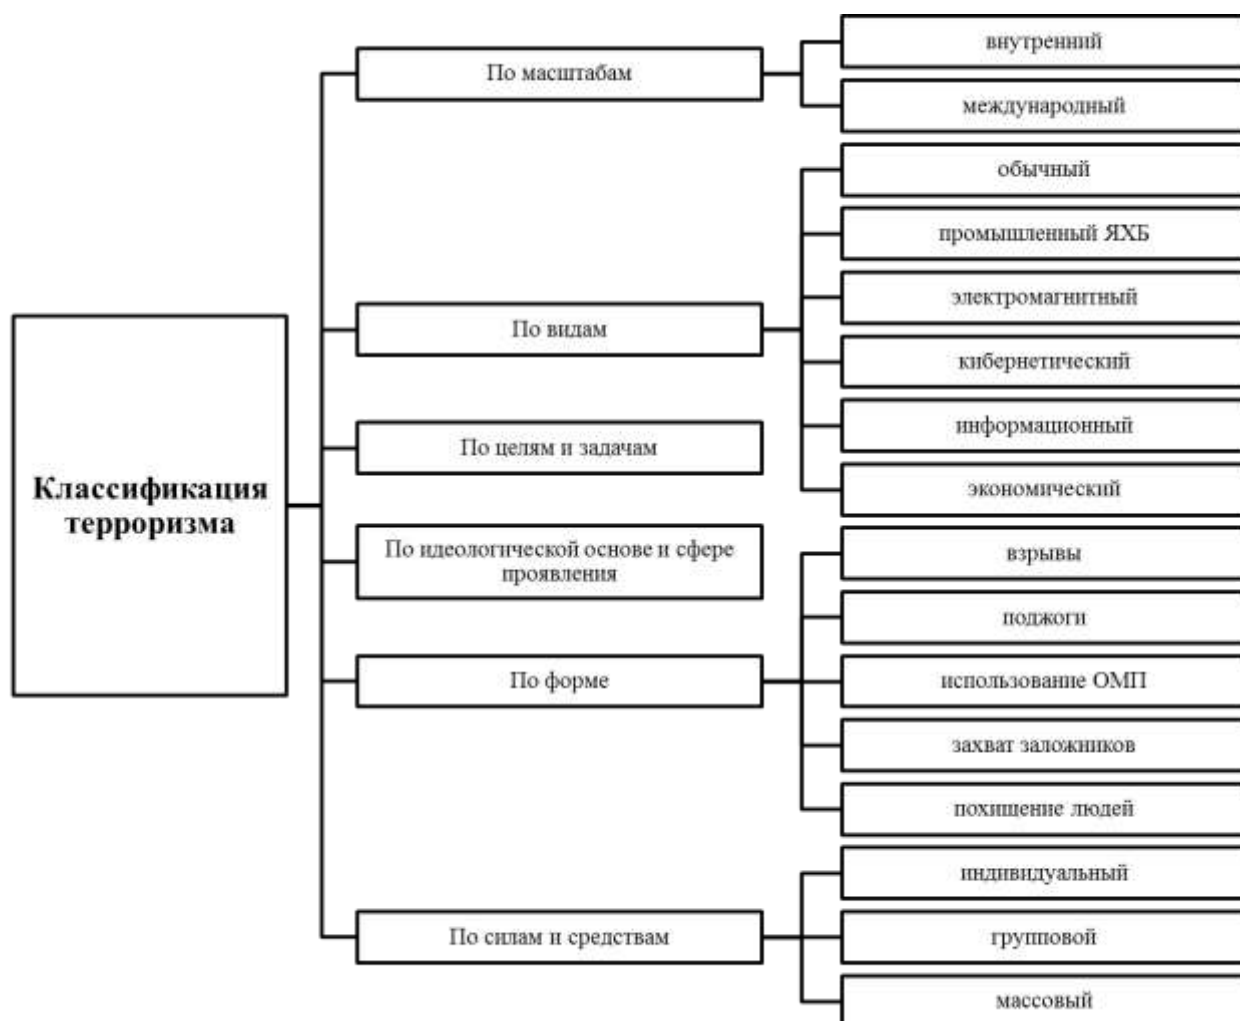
Классификация терроризма

По масштабам

внутренний

международный

По видам

обычный

промышленный ЯХБ

электромагнитный

кибернетический

информационный

экономический

По целям и задачам

По идеологической основе и сфере проявления

По форме

взрывы

поджоги

использование ОМП

захват заложников

похищение людей

По силам и средствам

индивидуальный

групповой

массовый